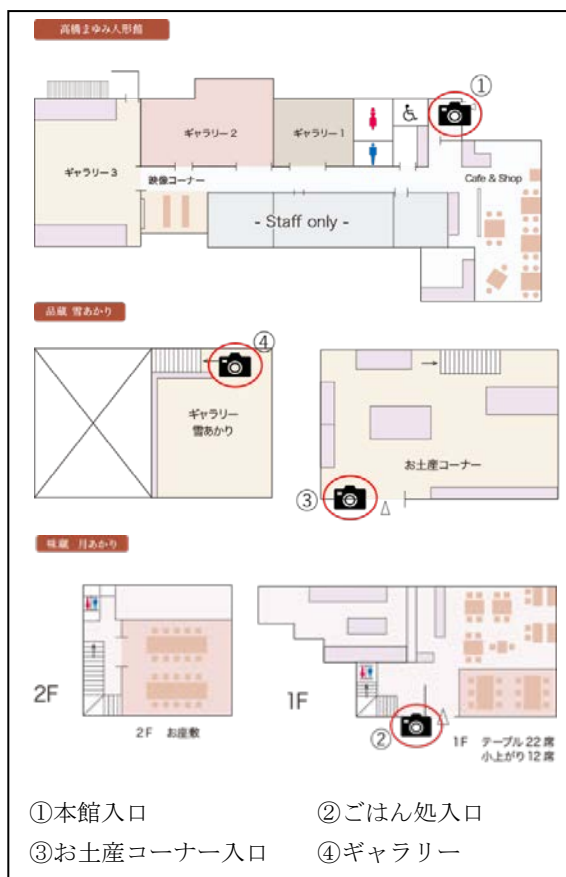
高橋まゆみ人形館

①

ギャラリー２

ギャラリー１

ギャラリー３

映像コーナー

Cafe & Shop

- Staff only -

品蔵 雪あかり

④

ギャラリー
雪あかり

お土産コーナー

③

味蔵 月あかり

2F

1F

2F お座敷

②

1F テーブル 22 席
小上がり 12 席

①本館入口　②ごはん処入口

③お土産コーナー入口　④ギャラリー